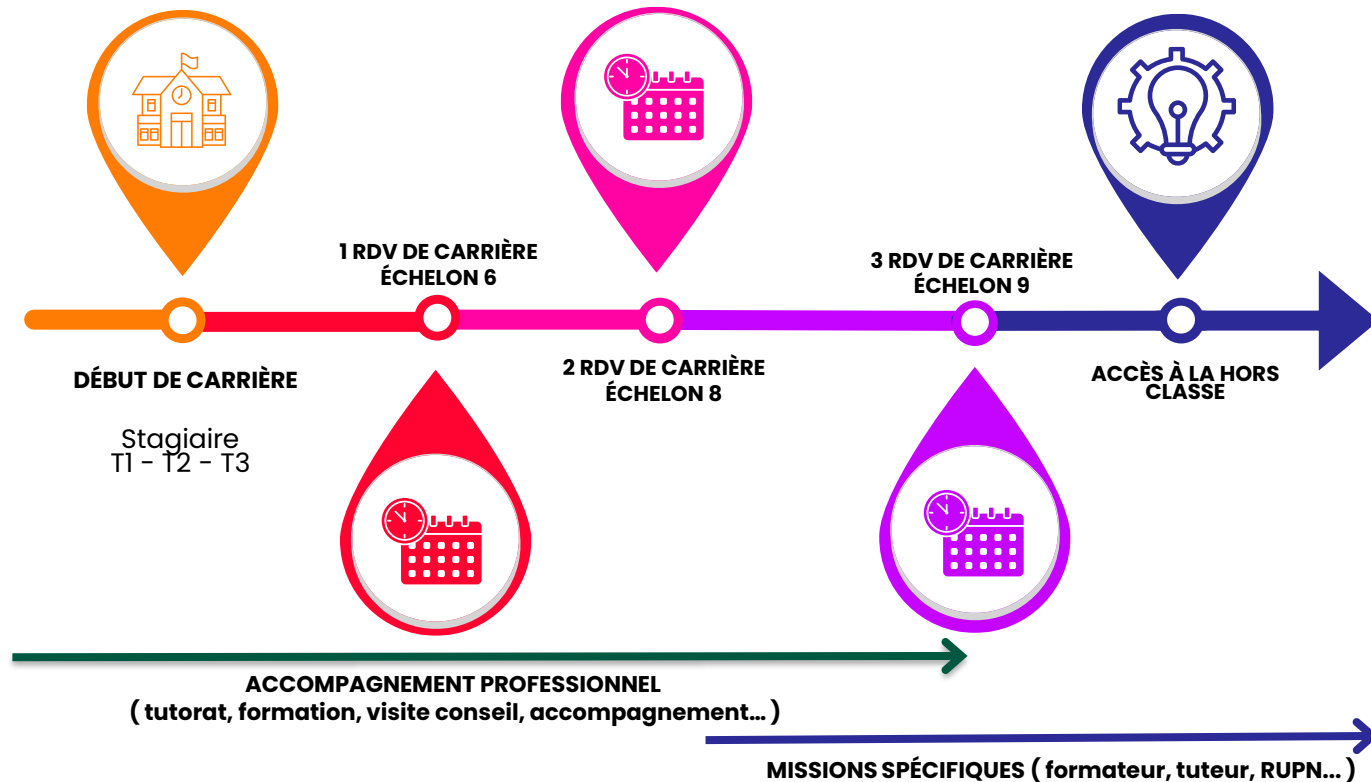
1 RDV DE CARRIÈRE
ÉCHELON 6

3 RDV DE CARRIÈRE
ÉCHELON 9

DÉBUT DE CARRIÈRE

Stagiaire
T1 - T2 - T3

2 RDV DE CARRIÈRE
ÉCHELON 8

ACCÈS À LA HORS CLASSE

ACCOMPAGNEMENT PROFESSIONNEL
( tutorat, formation, visite conseil, accompagnement... )

MISSIONS SPÉCIFIQUES ( formateur, tuteur, RUPN... )